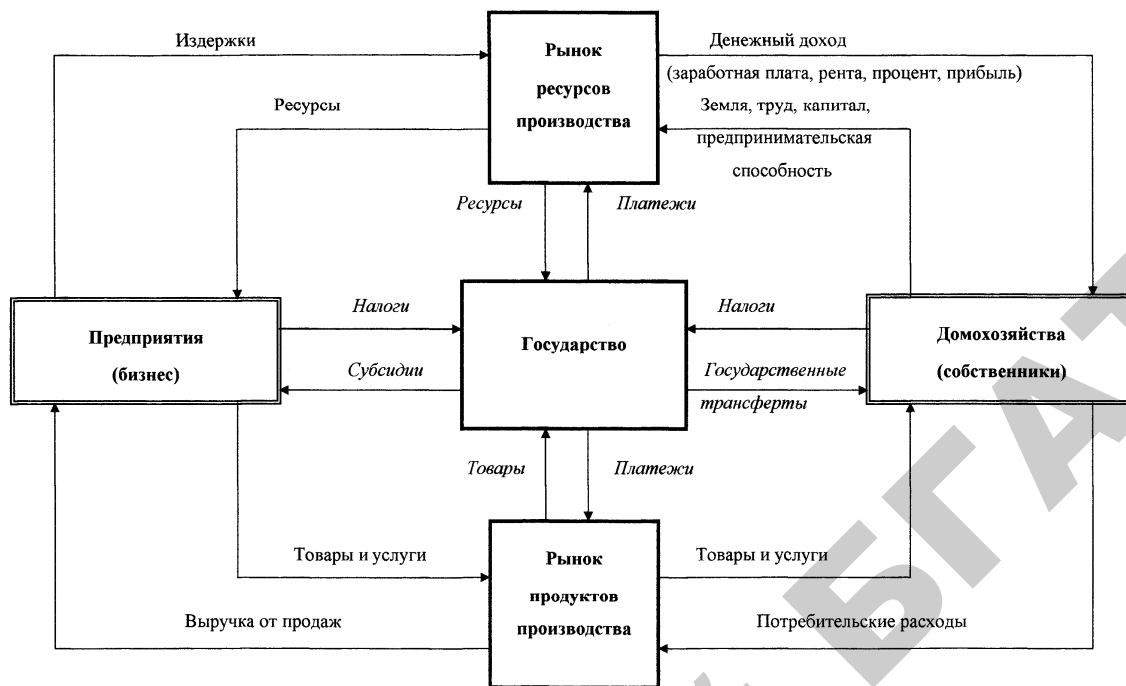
Издержки

Рынок ресурсов производства

Денежный доход (заработная плата, рента, процент, прибыль)

Ресурсы

Земля, труд, капитал, предпринимательская способность

Ресурсы

Платежи

Предприятия (бизнес)

Налоги

Государство

Налоги

Домохозяйства (собственники)

Субсидии

Государственные трансферты

Товары

Платежи

Товары и услуги

Рынок продуктов производства

Товары и услуги

Выручка от продаж

Потребительские расходы

БГА